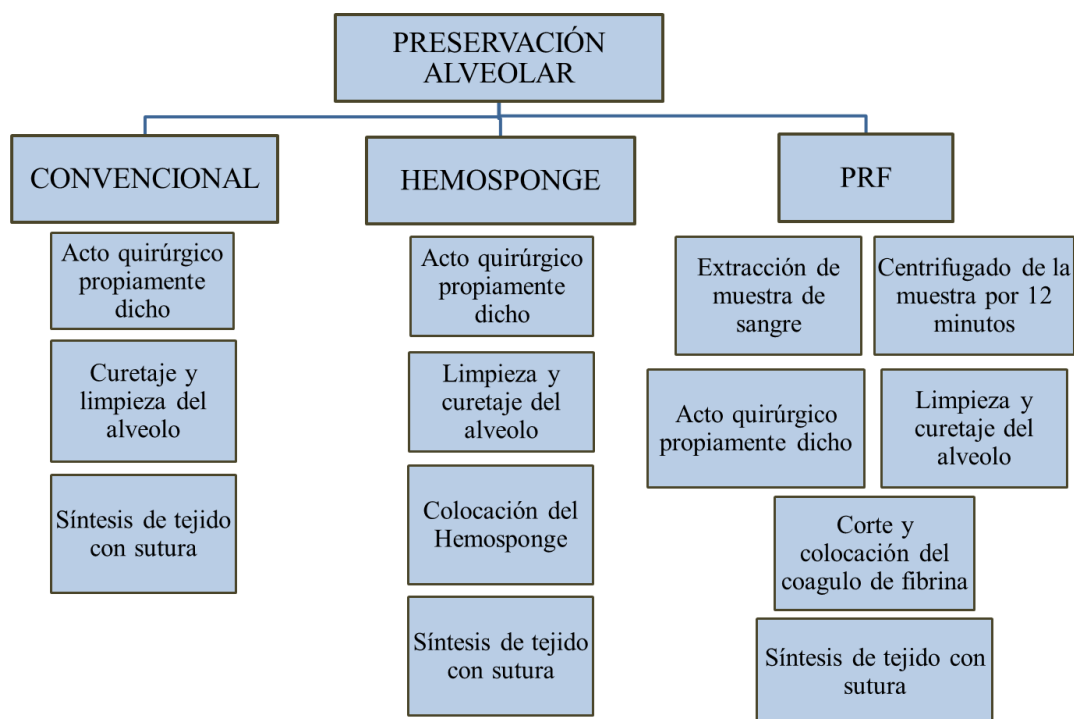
PRESERVACIÓN ALVEOLAR

CONVENCIONAL

Acto quirúrgico propiamente dicho

Curetaje y limpieza del alveolo

Síntesis de tejido con sutura

HEMOSPONGE

Acto quirúrgico propiamente dicho

Limpieza y curetaje del alveolo

Colocación del Hemosponge

Síntesis de tejido con sutura

PRF

Extracción de muestra de sangre

Centrifugado de la muestra por 12 minutos

Acto quirúrgico propiamente dicho

Limpieza y curetaje del alveolo

Corte y colocación del coagulo de fibrina

Síntesis de tejido con sutura